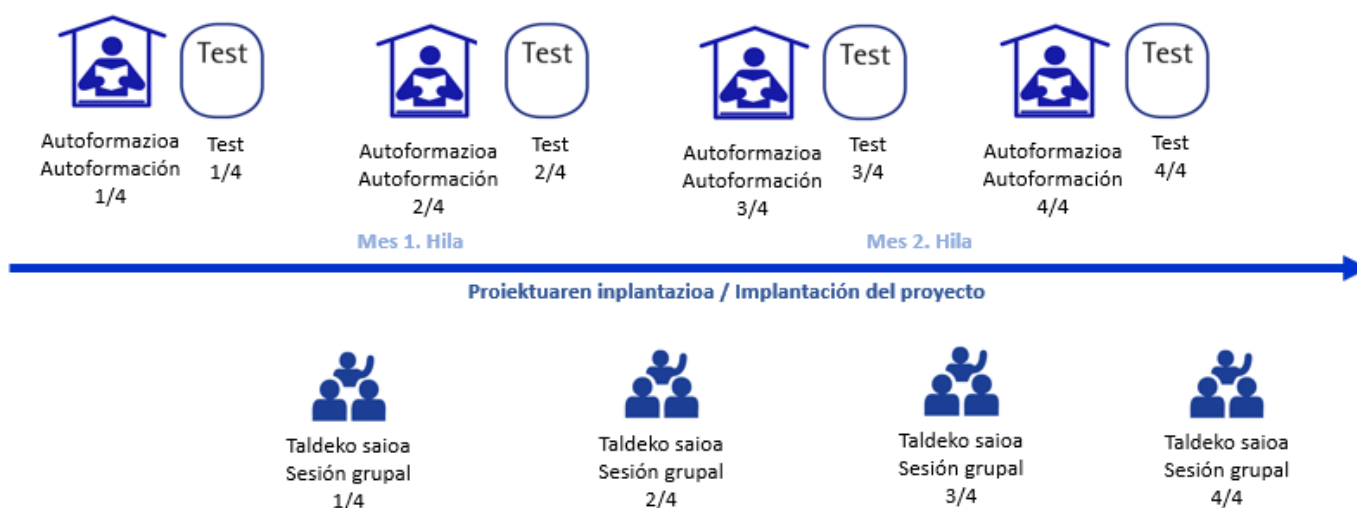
Test

Autoformazioa
Autoformación
1/4

Test
1/4

Test

Autoformazioa
Autoformación
2/4

Test
2/4

Test

Autoformazioa
Autoformación
3/4

Test
3/4

Test

Autoformazioa
Autoformación
4/4

Test
4/4

Mes 1. Hila

Mes 2. Hila

Proiektuaren inplantazioa / Implantación del proyecto

Taldeko saioa
Sesión grupal
1/4

Taldeko saioa
Sesión grupal
2/4

Taldeko saioa
Sesión grupal
3/4

Taldeko saioa
Sesión grupal
4/4